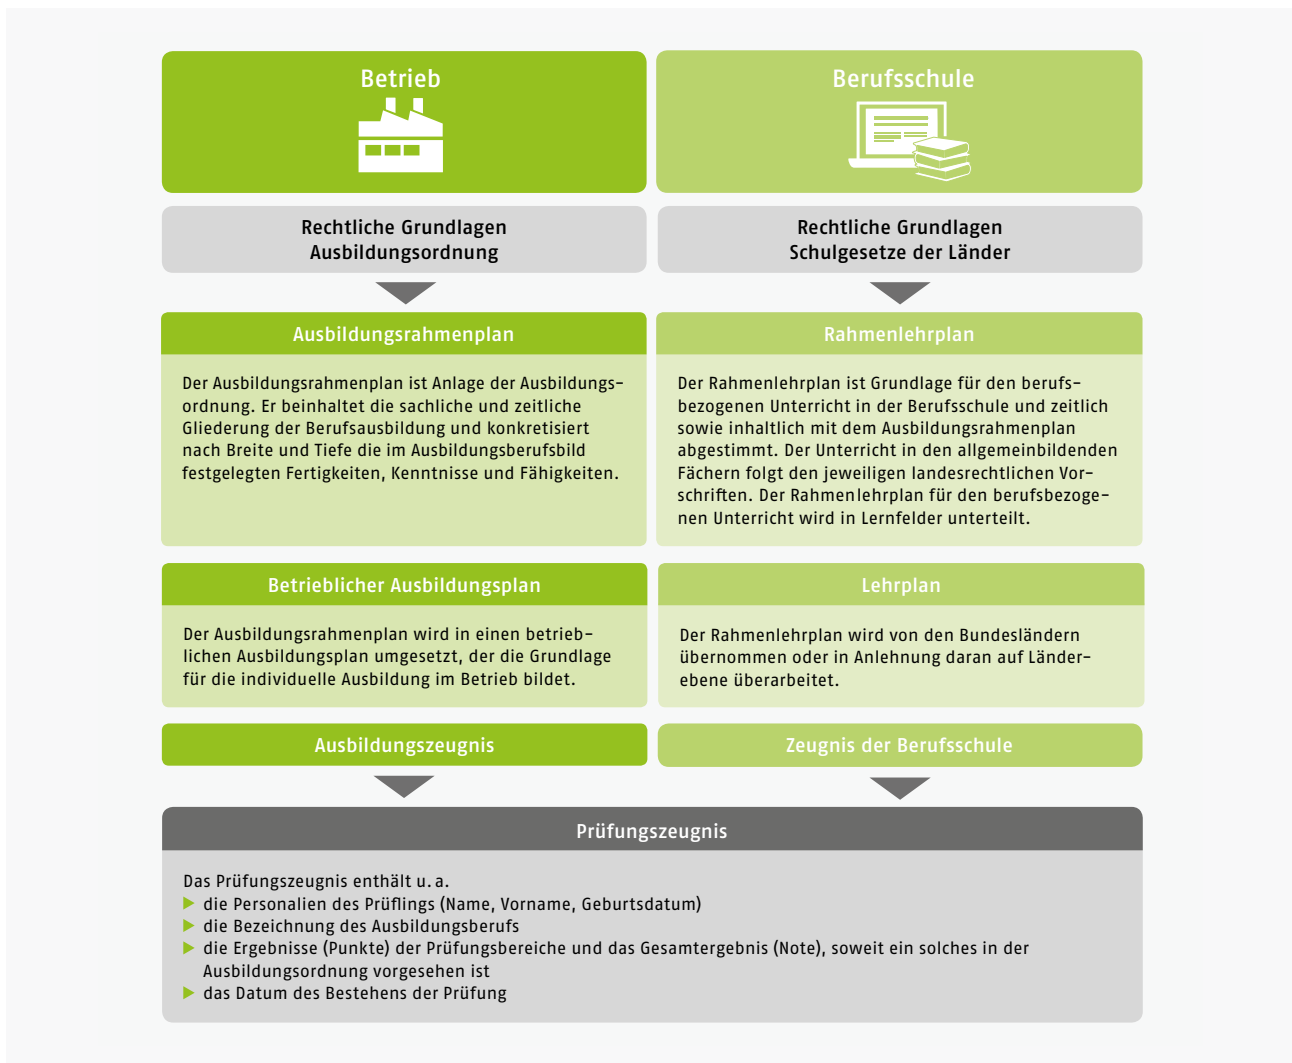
Betrieb

Berufsschule

Rechtliche Grundlagen
Ausbildungsordnung

Rechtliche Grundlagen
Schulgesetze der Länder

Ausbildungsrahmenplan

Der Ausbildungsrahmenplan ist Anlage der Ausbildungsordnung. Er beinhaltet die sachliche und zeitliche Gliederung der Berufsausbildung und konkretisiert nach Breite und Tiefe die im Ausbildungsberufsbild festgelegten Fertigkeiten, Kenntnisse und Fähigkeiten.

Rahmenlehrplan

Der Rahmenlehrplan ist Grundlage für den berufsbezogenen Unterricht in der Berufsschule und zeitlich sowie inhaltlich mit dem Ausbildungsrahmenplan abgestimmt. Der Unterricht in den allgemeinbildenden Fächern folgt den jeweiligen landesrechtlichen Vorschriften. Der Rahmenlehrplan für den berufsbezogenen Unterricht wird in Lernfelder unterteilt.

Betrieblicher Ausbildungsplan

Der Ausbildungsrahmenplan wird in einen betrieblichen Ausbildungsplan umgesetzt, der die Grundlage für die individuelle Ausbildung im Betrieb bildet.

Lehrplan

Der Rahmenlehrplan wird von den Bundesländern übernommen oder in Anlehnung daran auf Länderebene überarbeitet.

Ausbildungszeugnis

Zeugnis der Berufsschule

Prüfungszeugnis

Das Prüfungszeugnis enthält u. a.
die Personalien des Prüflings (Name, Vorname, Geburtsdatum)
die Bezeichnung des Ausbildungsberufs
die Ergebnisse (Punkte) der Prüfungsbereiche und das Gesamtergebnis (Note), soweit ein solches in der Ausbildungsordnung vorgesehen ist
das Datum des Bestehens der Prüfung